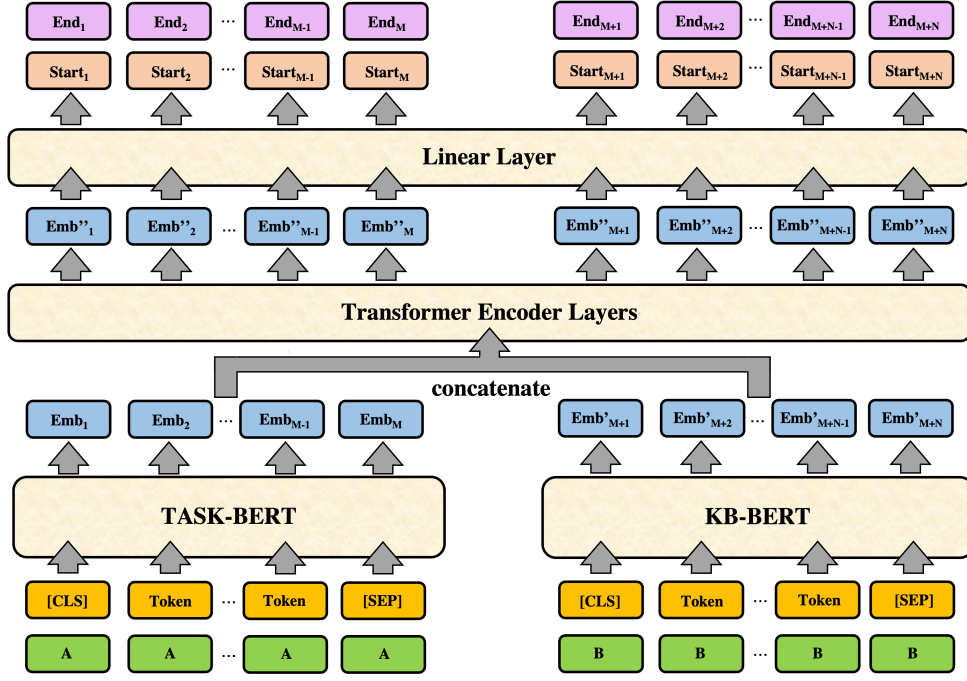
$End_1$ $End_2$ ··· $End_{M-1}$ $End_M$ $End_{M+1}$ $End_{M+2}$ ··· $End_{M+N-1}$ $End_{M+N}$

$Start_1$ $Start_2$ ··· $Start_{M-1}$ $Start_M$ $Start_{M+1}$ $Start_{M+2}$ ··· $Start_{M+N-1}$ $Start_{M+N}$

Linear Layer

$Emb''_1$ $Emb''_2$ ··· $Emb''_{M-1}$ $Emb''_M$ $Emb''_{M+1}$ $Emb''_{M+2}$ ··· $Emb''_{M+N-1}$ $Emb''_{M+N}$

Transformer Encoder Layers

concatenate

$Emb_1$ $Emb_2$ ··· $Emb_{M-1}$ $Emb_M$ $Emb'_{M+1}$ $Emb'_{M+2}$ ··· $Emb'_{M+N-1}$ $Emb'_{M+N}$

TASK-BERT

KB-BERT

[CLS] Token ··· Token [SEP] [CLS] Token ··· Token [SEP]

A A ··· A A B B ··· B B